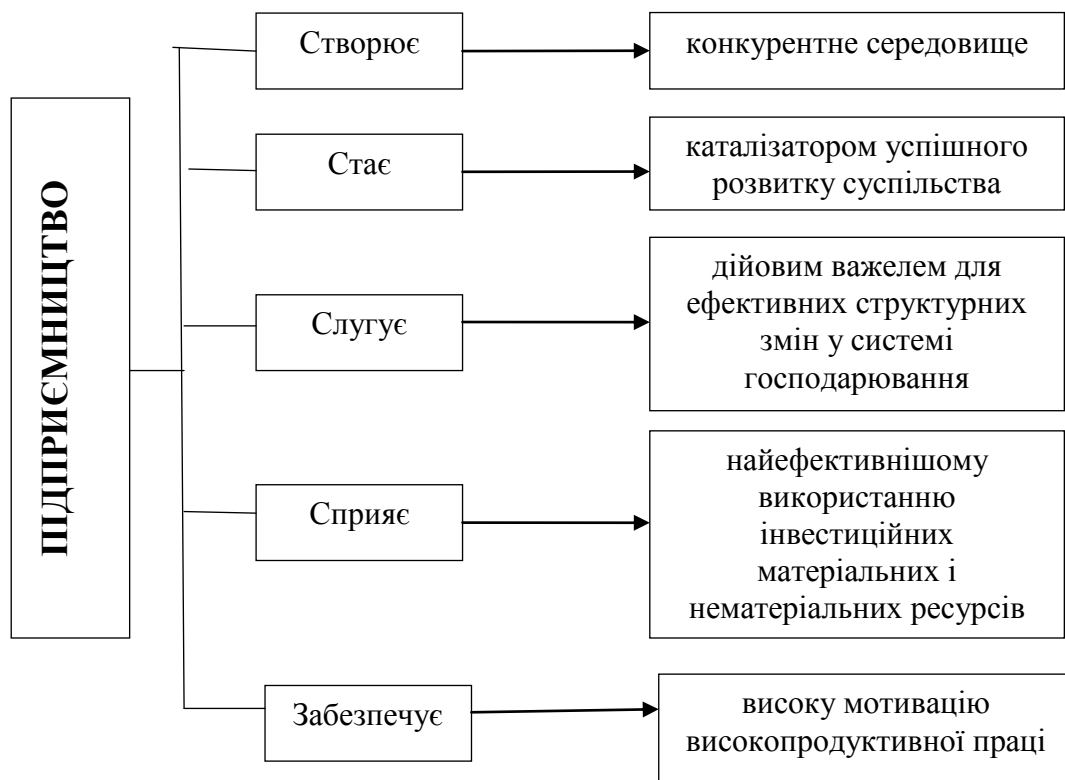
ПІДПРИЄМНИЦТВО

Створює

конкурентне середовище

Стає

каталізатором успішного розвитку суспільства

Слугує

дійовим важелем для ефективних структурних змін у системі господарювання

Сприяє

найефективнішому використанню інвестиційних матеріальних і нематеріальних ресурсів

Забезпечує

високу мотивацію високопродуктивної праці